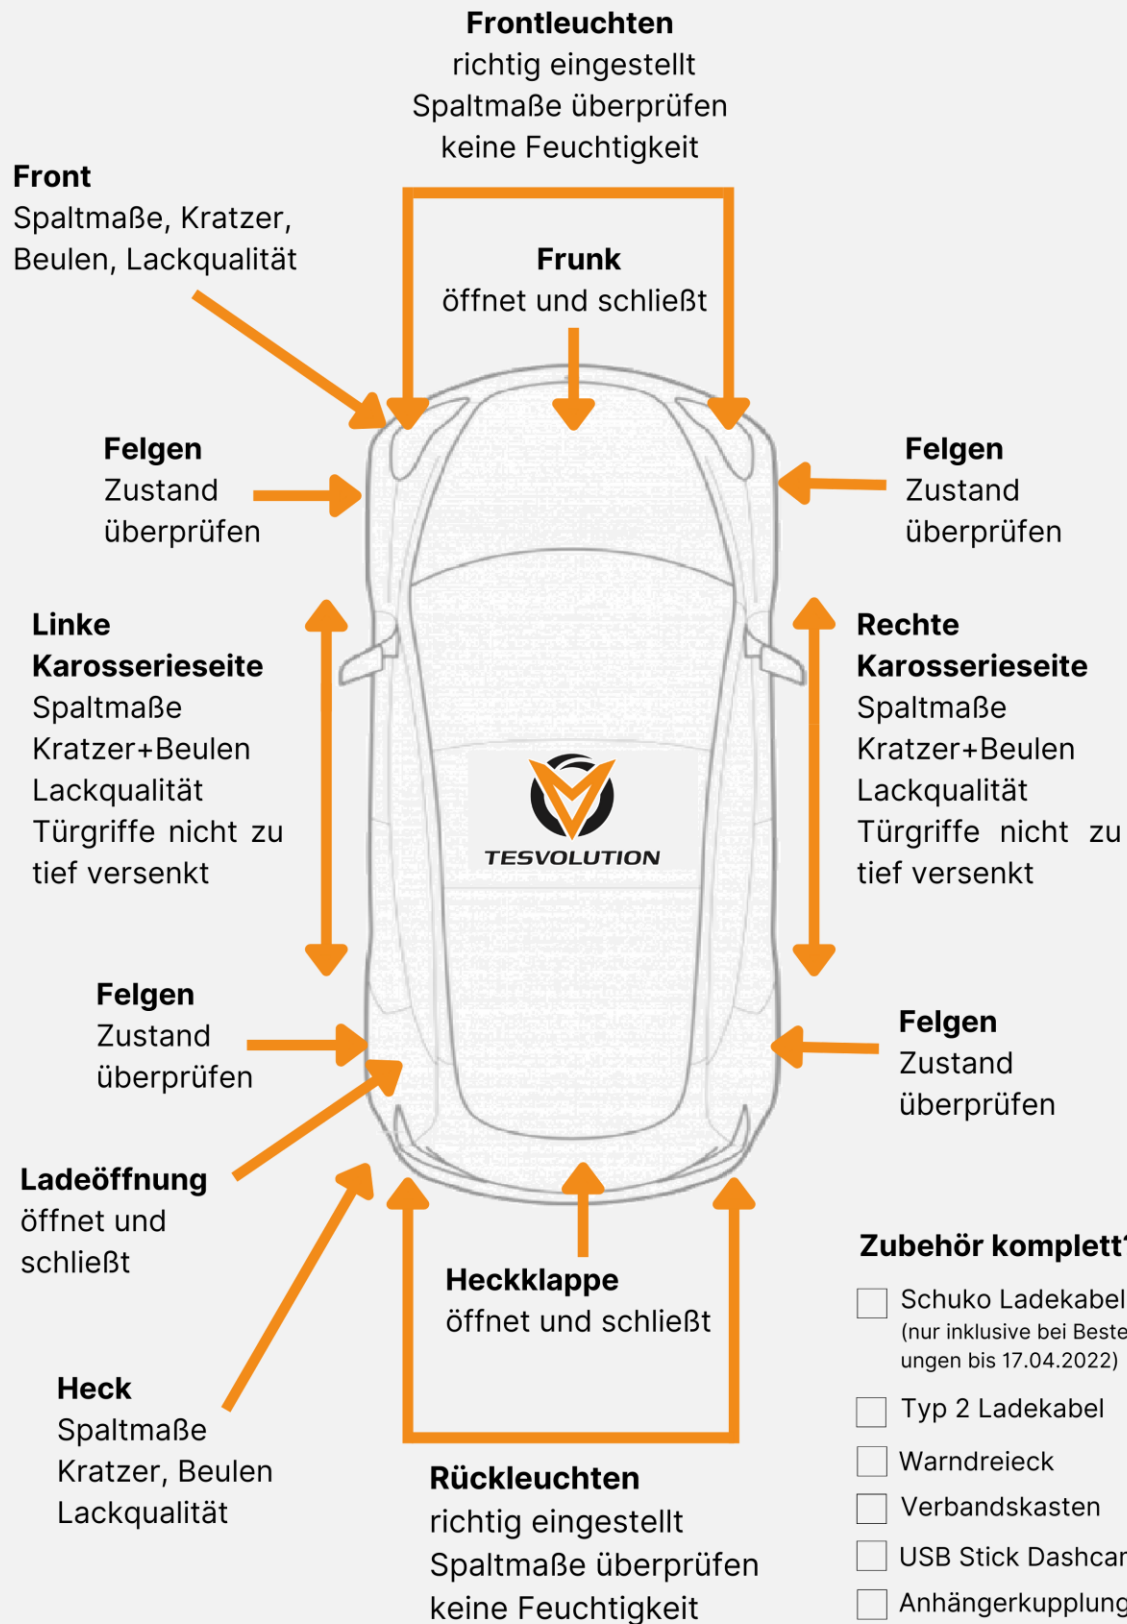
**Frontleuchten**
richtig eingestellt
Spaltmaße überprüfen
keine Feuchtigkeit

**Front**
Spaltmaße, Kratzer, Beulen, Lackqualität

**Frunk**
öffnet und schließt

**Felgen**
Zustand überprüfen

**Felgen**
Zustand überprüfen

**Linke Karosserieseite**
Spaltmaße
Kratzer+Beulen
Lackqualität
Türgriffe nicht zu tief versenkt

TESVOLUTION

**Rechte Karosserieseite**
Spaltmaße
Kratzer+Beulen
Lackqualität
Türgriffe nicht zu tief versenkt

**Felgen**
Zustand überprüfen

**Felgen**
Zustand überprüfen

**Ladeöffnung**
öffnet und schließt

**Heckklappe**
öffnet und schließt

**Zubehör komplett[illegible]**
Schuko Ladekabel (nur inklusive bei Beste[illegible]ungen bis 17.04.2022)
Typ 2 Ladekabel
Warndreieck
Verbandskasten
USB Stick Dashca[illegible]
Anhängerkupplun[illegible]

**Heck**
Spaltmaße
Kratzer, Beulen
Lackqualität

**Rückleuchten**
richtig eingestellt
Spaltmaße überprüfen
keine Feuchtigkeit